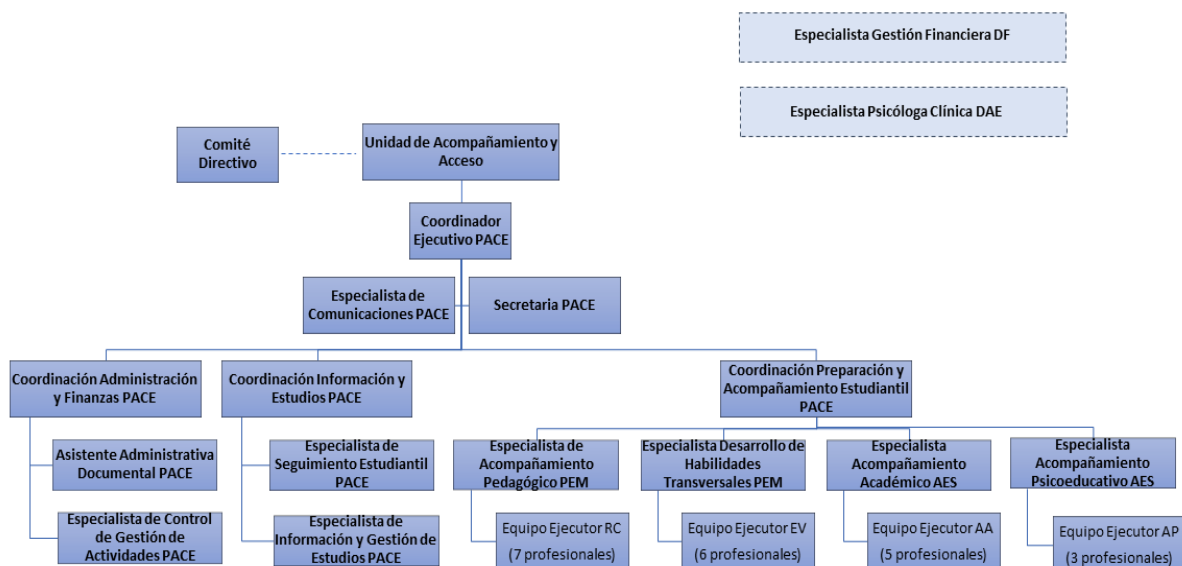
Especialista Gestión Financiera DF

Especialista Psicóloga Clínica DAE

Comité Directivo

Unidad de Acompañamiento y Acceso

Coordinador Ejecutivo PACE

Especialista de Comunicaciones PACE

Secretaria PACE

Coordinación Administración y Finanzas PACE

Asistente Administrativa Documental PACE

Especialista de Control de Gestión de Actividades PACE

Coordinación Información y Estudios PACE

Especialista de Seguimiento Estudiantil PACE

Especialista de Información y Gestión de Estudios PACE

Coordinación Preparación y Acompañamiento Estudiantil PACE

Especialista de Acompañamiento Pedagógico PEM

Equipo Ejecutor RC (7 profesionales)

Especialista Desarrollo de Habilidades Transversales PEM

Equipo Ejecutor EV (6 profesionales)

Especialista Acompañamiento Académico AES

Equipo Ejecutor AA (5 profesionales)

Especialista Acompañamiento Psicoeducativo AES

Equipo Ejecutor AP (3 profesionales)